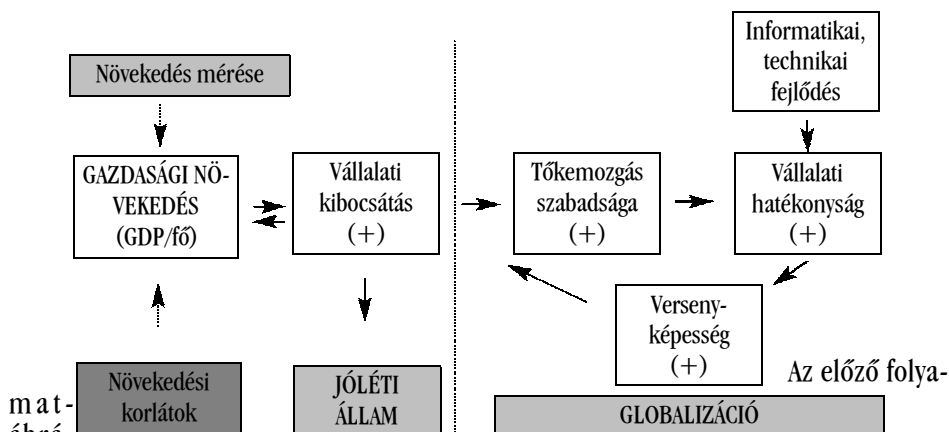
Növekedés mérése

GAZDASÁGI NÖVEKEDÉS (GDP/fő)

Vállalati kibocsátás (+)

Informatikai, technikai fejlődés

Tőkemozgás szabadsága (+)

Vállalati hatékonyság (+)

Versenyképesség (+)

Növekedési korlátok

JÓLÉTI ÁLLAM

GLOBALIZÁCIÓ

mat-

Az előző folya-